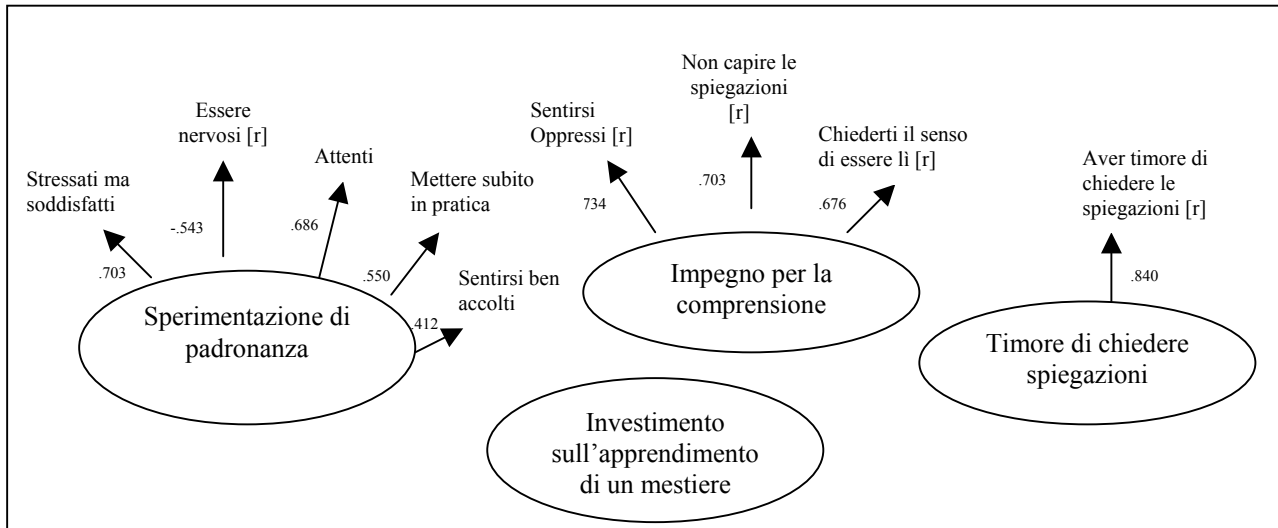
Stressati ma soddisfatti

.703

Essere nervosi [r]

-.543

Attenti

.686

Mettere subito in pratica

.550

Sentirsi ben accolti

.412

Sperimentazione di padronanza

Sentirsi Oppressi [r]

734

Non capire le spiegazioni [r]

.703

Chiederti il senso di essere lì [r]

.676

Impegno per la comprensione

Aver timore di chiedere le spiegazioni [r]

.840

Timore di chiedere spiegazioni

Investimento sull'apprendimento di un mestiere